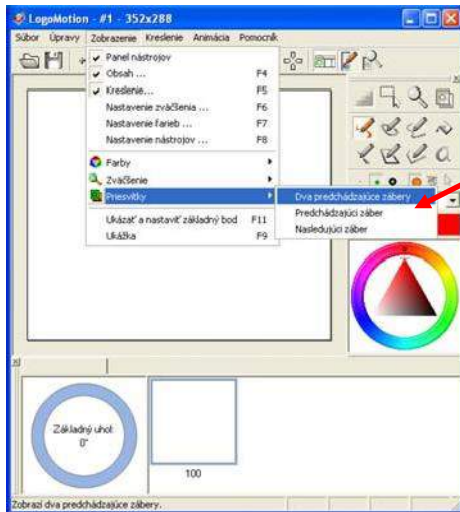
LogoMotion - #1 - 352x288

Súbor Úpravy Zobrazenie Kreslenie Animácia Pomocník

Panel nástrojov
Obsah ... F4
Kreslenie... F5
Nastavenie zväčšenia ... F6
Nastavenie farieb ... F7
Nastavenie nástrojov ... F8
Farby
Zväčšenie
Priesvitky
Ukázať a nastaviť základný bod F11
Ukážka F9

Dva predchádzajúce zábery
Predchádzajúci záber
Nasledujúci záber

Základný uhol: 0°

100

Zobrazí dva predchádzajúce zábery.